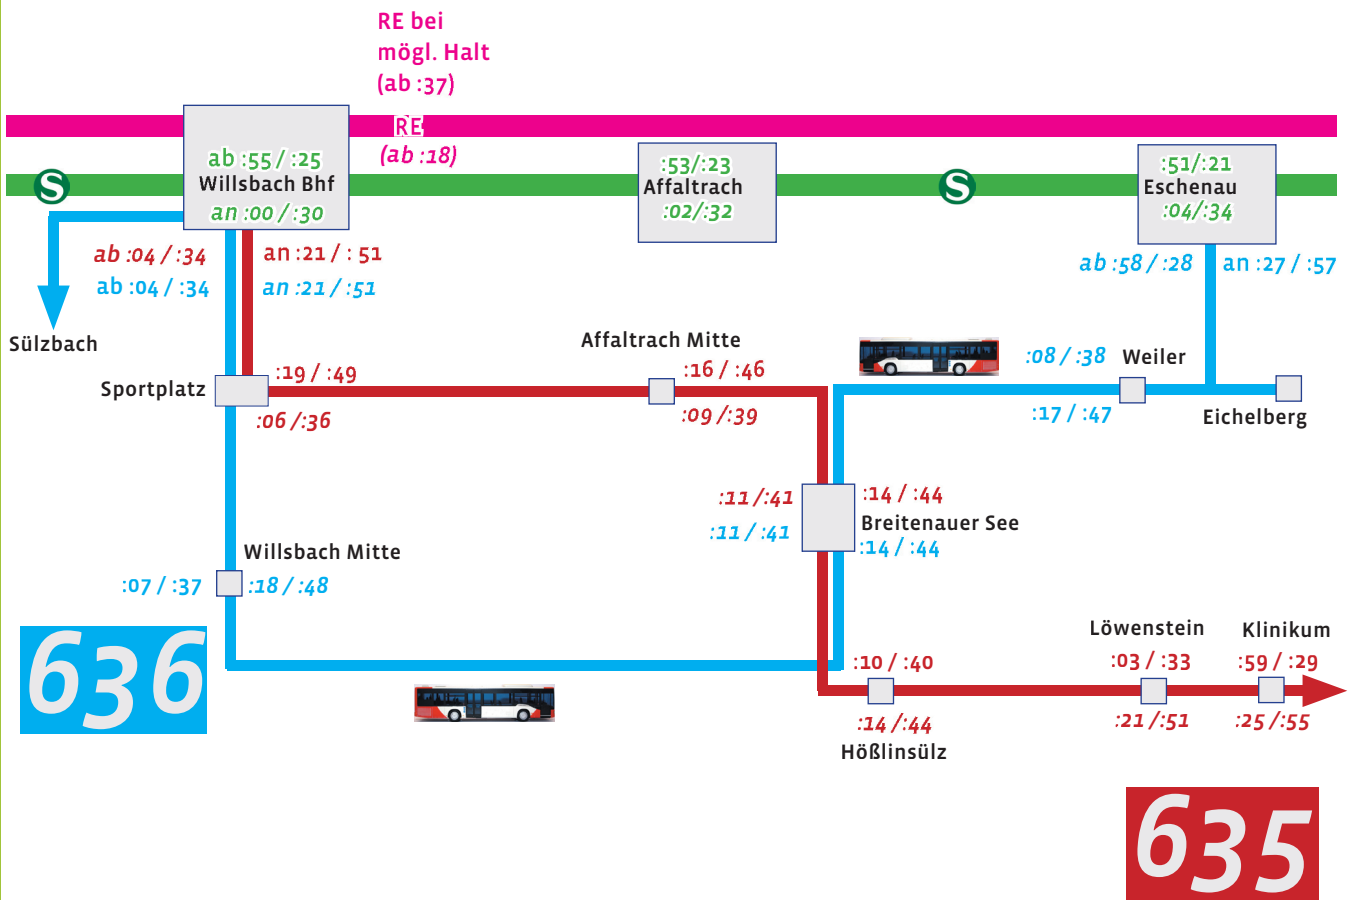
RE bei
mögl. Halt
(ab :37)

RE
(ab :18)

S

ab :55 / :25
Willsbach Bhf
an :00 / :30

:53/:23
Affaltrach
:02/:32

S

:51/:21
Eschenau
:04/:34

ab :04 / :34
ab :04 / :34
an :21 / : 51
an :21 / :51

ab :58 / :28
an :27 / :57

Sülzbach

Affaltrach Mitte

:08 / :38
Weiler

Sportplatz
:19 / :49
:16 / :46
:06 /:36
:09 /:39

:17 / :47
Eichelberg

:11 /:41
:11 / :41
:14 / :44
Breitenauer See
:14 / :44

Willsbach Mitte
:07 / :37
:18 / :48

636

Löwenstein
Klinikum
:10 / :40
:03 / :33
:59 / :29
:14 /:44
:21 /:51
:25 /:55
Hößlinsülz

635